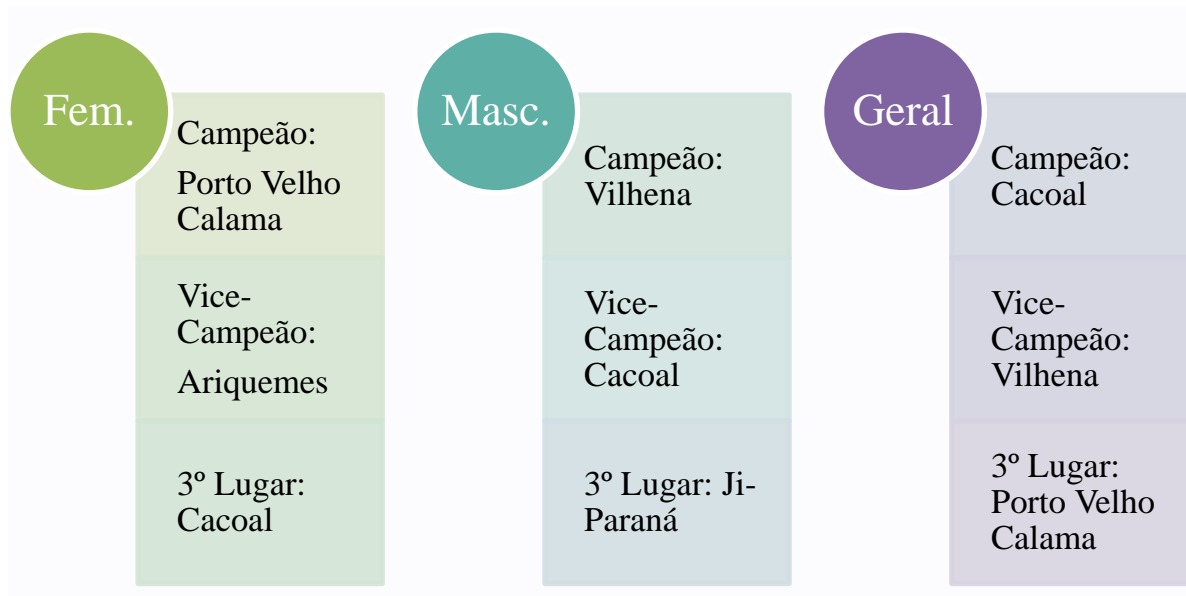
Fem.

Campeão:

Porto Velho Calama

Vice-Campeão:

Ariquemes

3º Lugar: Cacoal

Masc.

Campeão: Vilhena

Vice-Campeão: Cacoal

3º Lugar: Ji-Paraná

Geral

Campeão: Cacoal

Vice-Campeão: Vilhena

3º Lugar: Porto Velho Calama